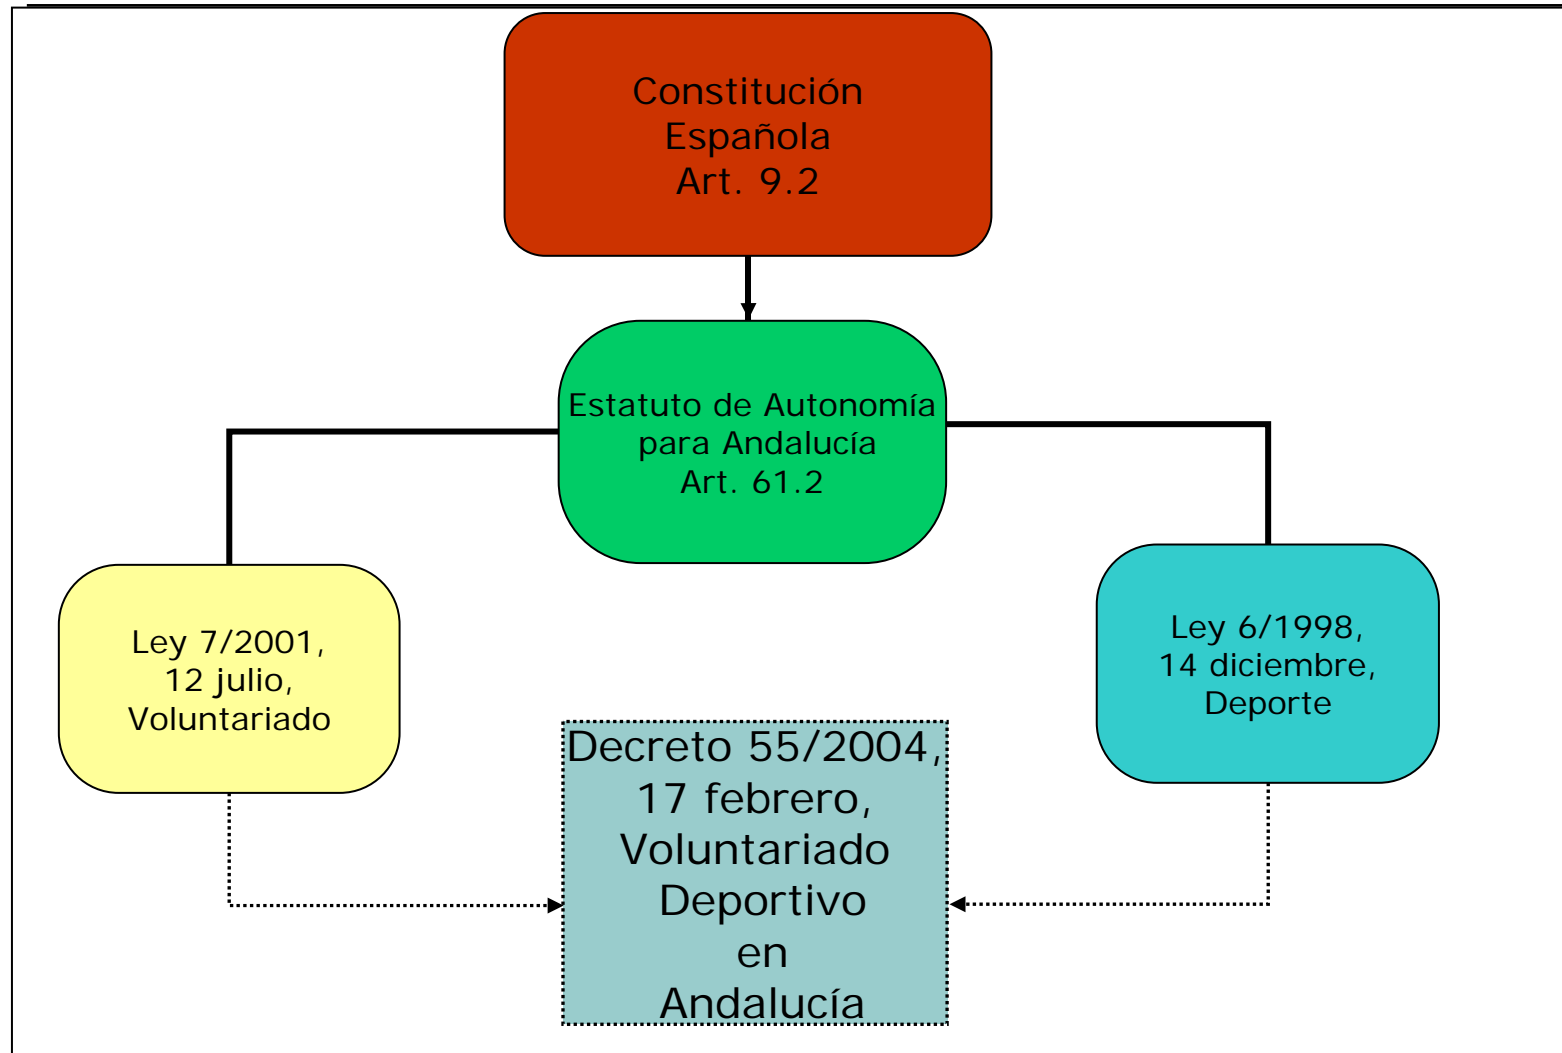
Constitución
Española
Art. 9.2

Estatuto de Autonomía
para Andalucía
Art. 61.2

Ley 7/2001,
12 julio,
Voluntariado

Ley 6/1998,
14 diciembre,
Deporte

Decreto 55/2004,
17 febrero,
Voluntariado
Deportivo
en
Andalucía